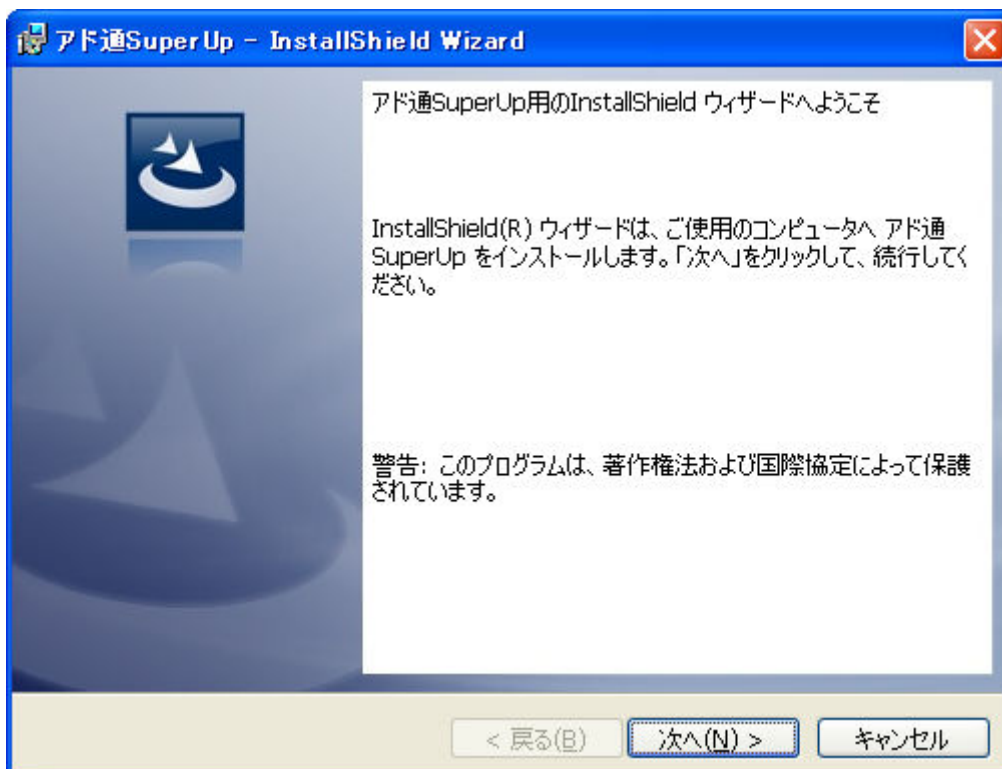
アド通SuperUp - InstallShield Wizard

アド通SuperUp用のInstallShield ウィザードへようこそ

InstallShield(R) ウィザードは、ご使用のコンピュータへ アド通 SuperUp をインストールします。「次へ」をクリックして、続行してください。

警告: このプログラムは、著作権法および国際協定によって保護されています。

< 戻る(B)

次へ(N) >

キャンセル